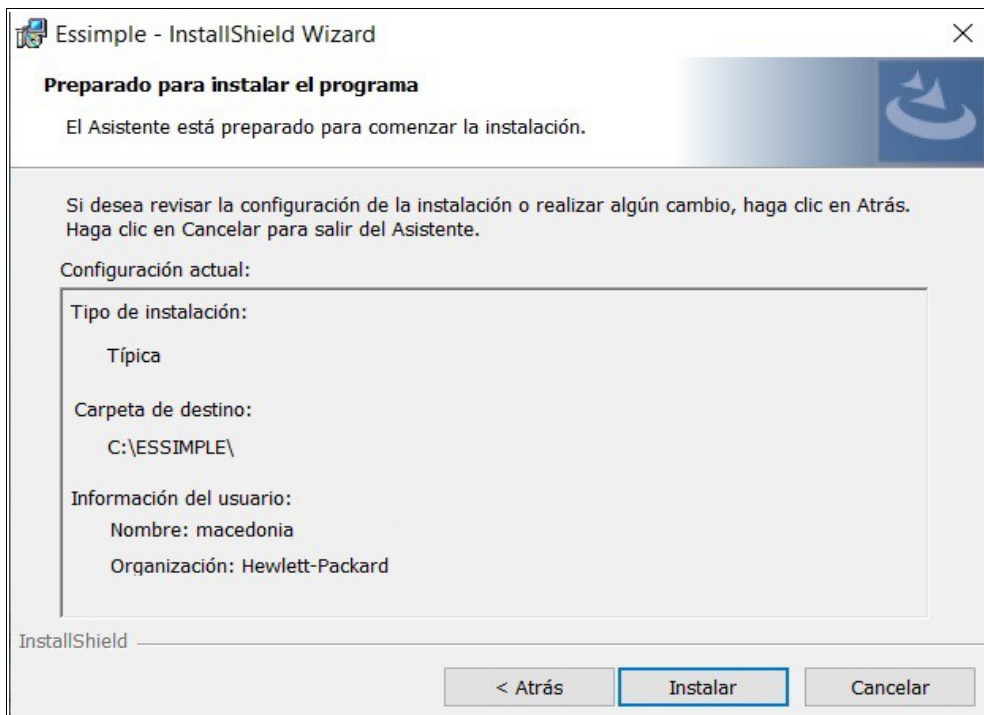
Essimple - InstallShield Wizard

×

Preparado para instalar el programa

El Asistente está preparado para comenzar la instalación.

Si desea revisar la configuración de la instalación o realizar algún cambio, haga clic en Atrás. Haga clic en Cancelar para salir del Asistente.

Configuración actual:

Tipo de instalación:

Típica

Carpeta de destino:

C:\ESSIMPLE\

Información del usuario:

Nombre: macedonia

Organización: Hewlett-Packard

InstallShield

< Atrás

Instalar

Cancelar